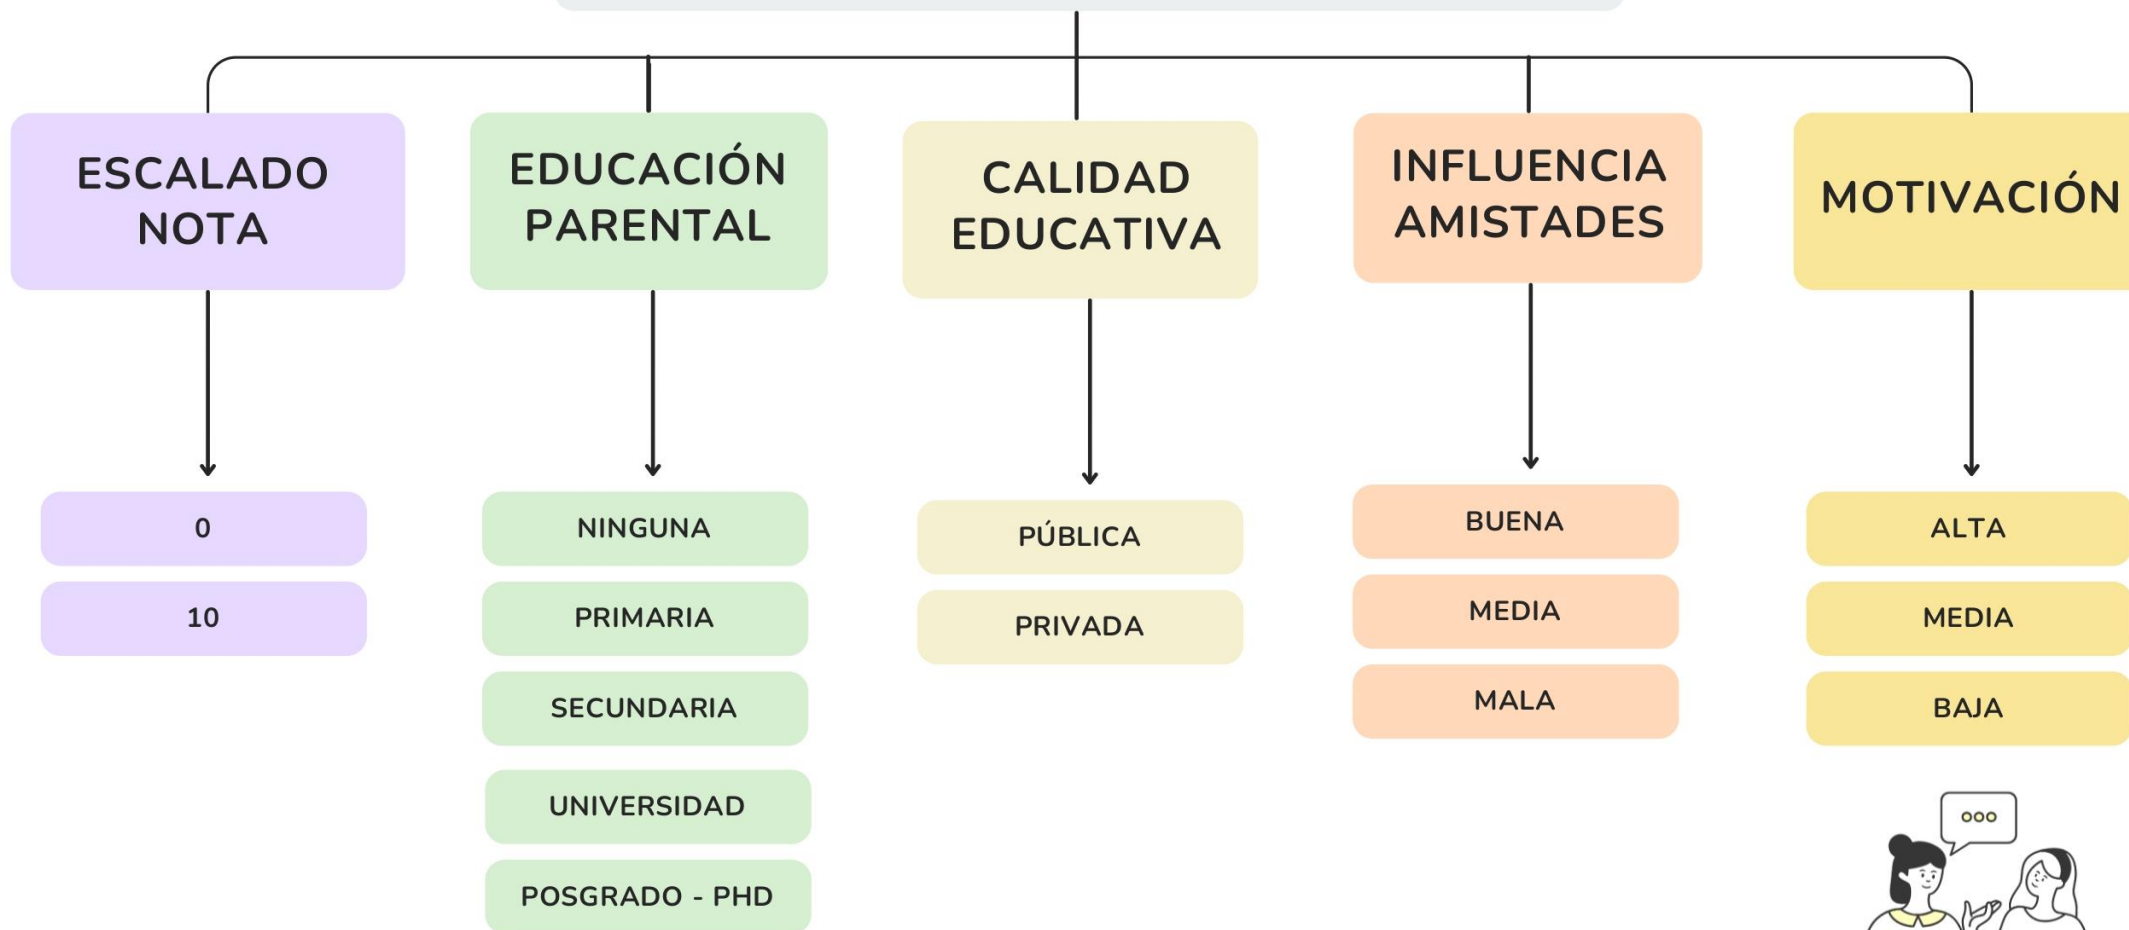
ESCALADO NOTA

0

10

EDUCACIÓN PARENTAL

NINGUNA

PRIMARIA

SECUNDARIA

UNIVERSIDAD

POSGRADO - PHD

CALIDAD EDUCATIVA

PÚBLICA

PRIVADA

INFLUENCIA AMISTADES

BUENA

MEDIA

MALA

MOTIVACIÓN

ALTA

MEDIA

BAJA